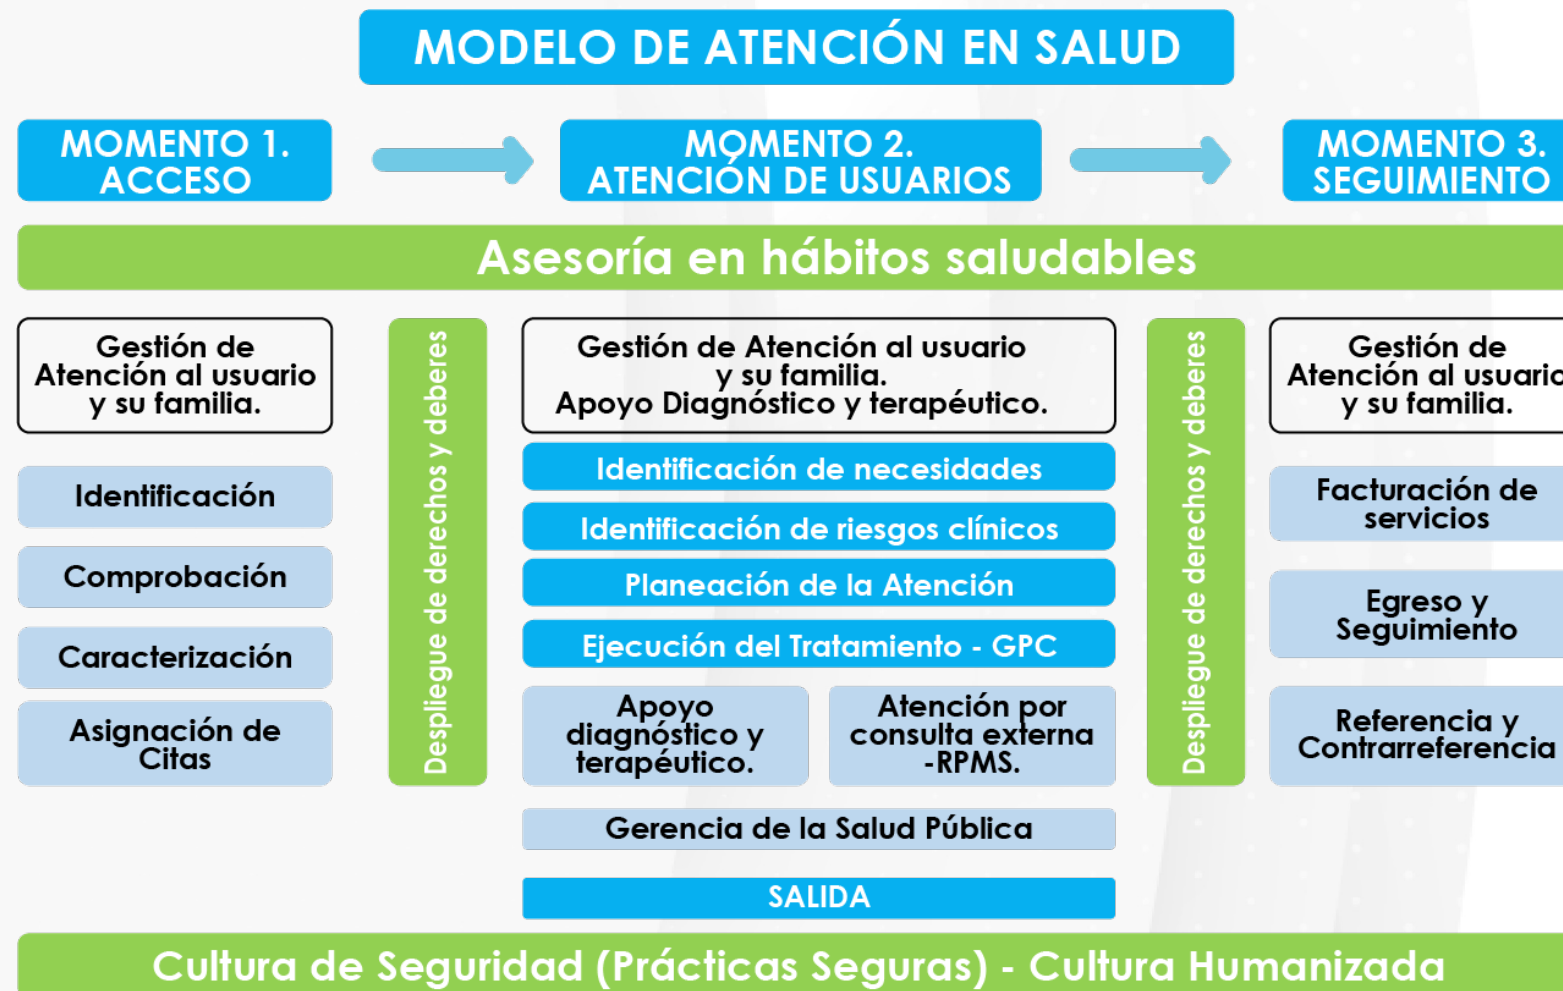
MODELO DE ATENCIÓN EN SALUD

MOMENTO 1. ACCESO

MOMENTO 2. ATENCIÓN DE USUARIOS

MOMENTO 3. SEGUIMIENTO

Asesoría en hábitos saludables

Gestión de Atención al usuario y su familia.

Identificación

Comprobación

Caracterización

Asignación de Citas

Despliegue de derechos y deberes

Gestión de Atención al usuario y su familia. Apoyo Diagnóstico y terapéutico.

Identificación de necesidades

Identificación de riesgos clínicos

Planeación de la Atención

Ejecución del Tratamiento - GPC

Apoyo diagnóstico y terapéutico.

Atención por consulta externa -RPMS.

Gerencia de la Salud Pública

SALIDA

Despliegue de derechos y deberes

Gestión de Atención al usuari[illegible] y su familia.

Facturación de servicios

Egreso y Seguimiento

Referencia y Contrarreferencia

Cultura de Seguridad (Prácticas Seguras) - Cultura Humanizada